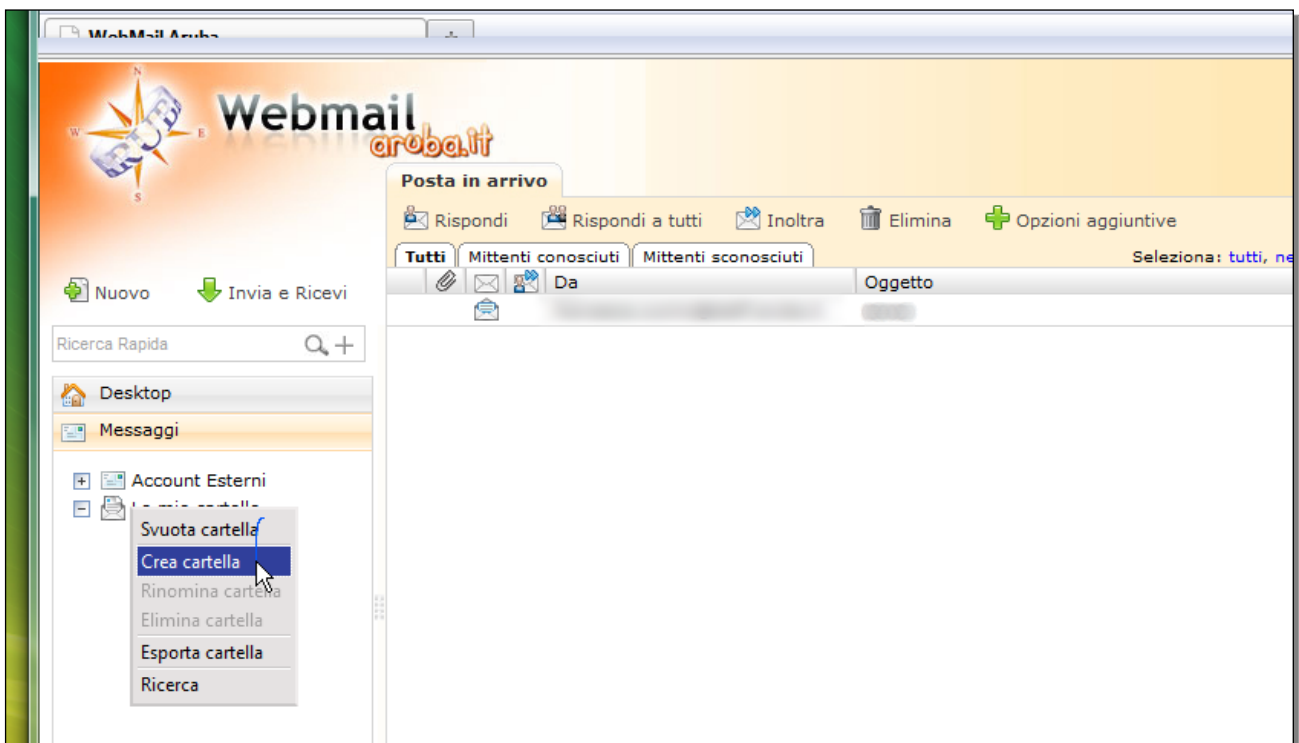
WebMail Aruba

Webmail aruba.it

Posta in arrivo

Rispondi Rispondi a tutti Inoltra Elimina Opzioni aggiuntive

Tutti | Mittenti conosciuti | Mittenti sconosciuti

Seleziona: tutti, ne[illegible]

| | | | Da | Oggetto |
|---|---|---|---|---|
| | | | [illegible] | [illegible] |

Nuovo Invia e Ricevi

Ricerca Rapida

Desktop

Messaggi

Account Esterni

Le mie cartelle

Svuota cartella
Crea cartella
Rinomina cartella
Elimina cartella
Esporta cartella
Ricerca